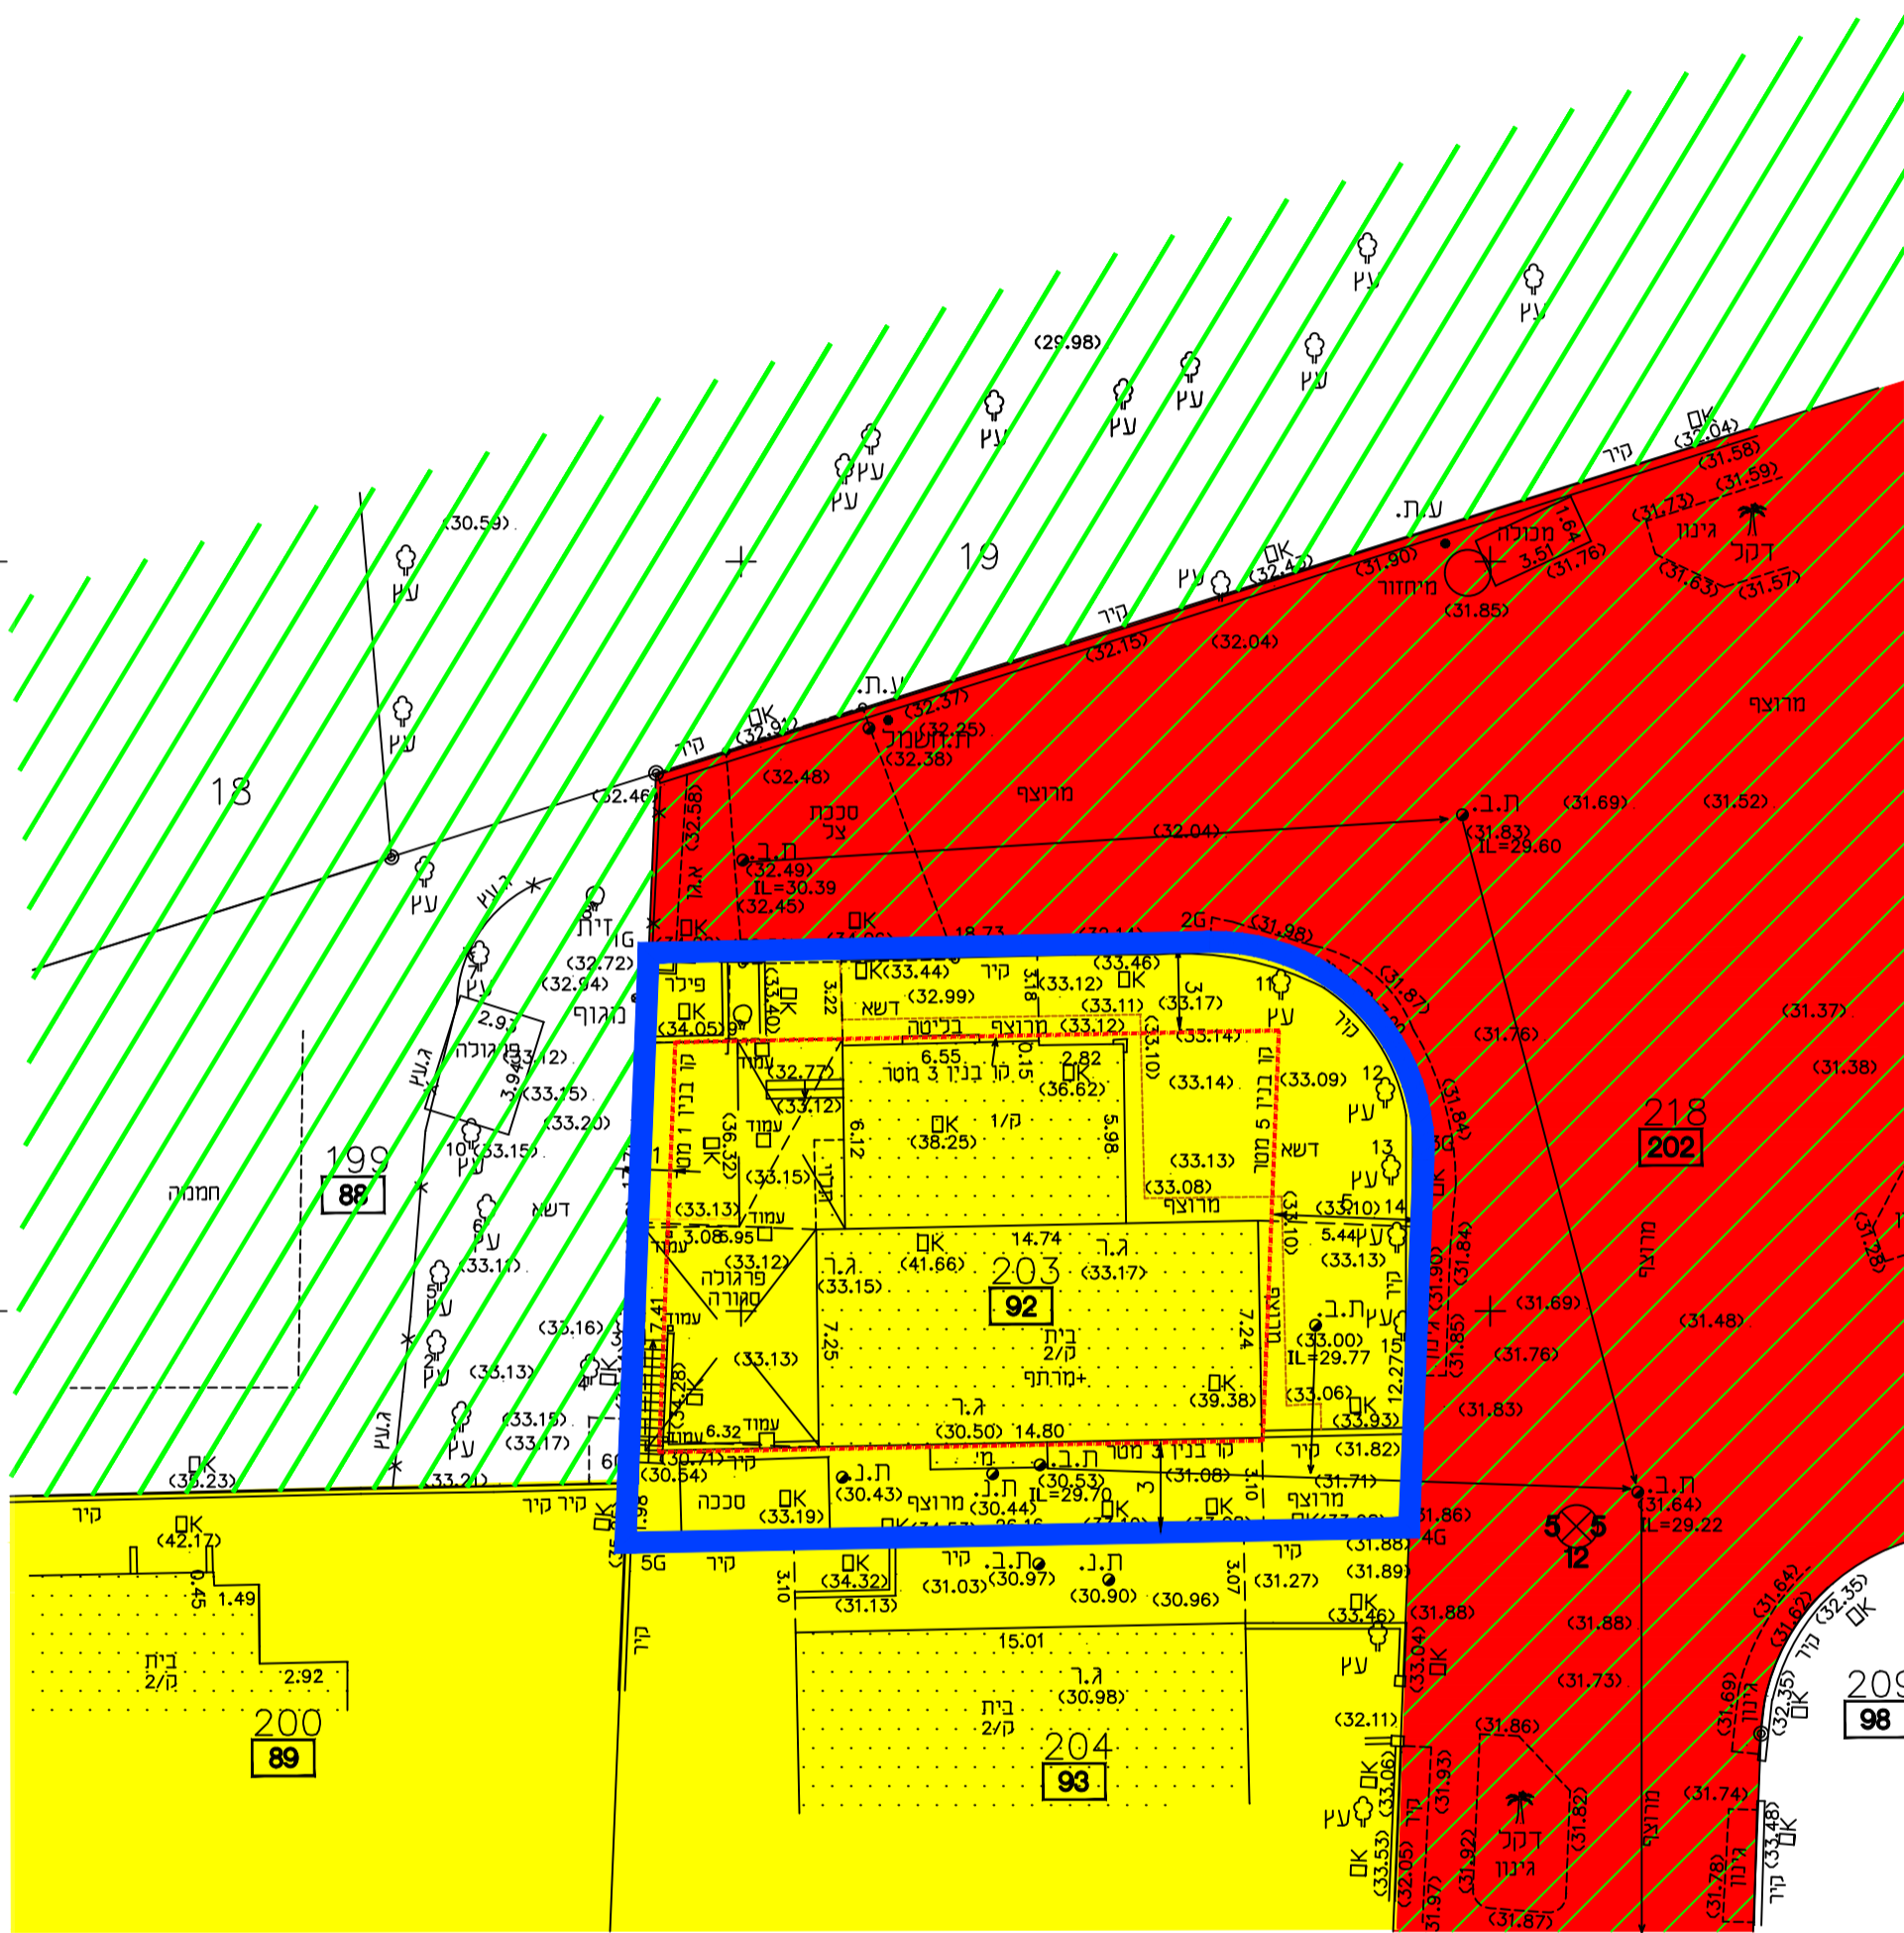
(29.98)
עץ
עץ
עץ
עץ
עץ
עץ
עץ
עץ
(30.59)
19
עץ
עץ
קיר
(32.04)
(31.58)
(31.59)
(31.73)
גינון
דקל
ע.ת.
(31.90)
מכולה
1.64
3.51
(31.76)
מיחזור
(31.85)
(31.63)
(31.57)
(32.42)
קיר
(32.15)
(32.04)
מרוצף
ע.ת.
(32.37)
(32.25)
ת.חשמל
(32.38)
(32.91)
קיר
18
עץ
(32.46)
(32.58)
(32.48)
סככת צל
מרוצף
ת.ב.
(31.69)
(31.52)
(32.04)
(31.83)
IL=29.60
ת.ב.
(32.49)
IL=30.39
(32.45)
עץ
עץ
זית
א.גז
18.73
(33.14)
2G
(31.98)
(32.72)
(32.94)
מגוף
פילר
(33.44)
קיר
(33.46)
(33.12)
(33.11)
(33.17)
(31.87)
(31.76)
(31.37)
2.93
פרגולה
ג.עץ
(33.12)
3.94
(33.15)
(33.20)
(34.05)
(33.40)
3.22
דשא
(32.99)
3.18
מרוצף
בליטה
(33.12)
(33.10)
(33.14)
קו בניין 5 מטר
(33.09)
עץ
קיר
(31.38)
6.55
קו בניין 3 מטר
0.15
2.82
(36.62)
עמוד
(32.77)
(33.12)
(33.14)
12
עץ
(31.84)
קו בניין 1 מטר
(36.32)
ק/1
(38.25)
6.12
5.98
דשא
218
202
199
88
חממה
10
(33.15)
דשא
עץ
(33.15)
(33.13)
(33.08)
13
עץ
מרוצף
(33.13)
עמוד
3.08
5.95
14.74
(41.66)
ג.ר.
(33.10)
5.44
(33.13)
14
עץ
מרוצף
עמוד
(33.12)
פרגולה
סגורה
ג.ר.
(33.15)
203
92
(33.17)
קיר
(31.90)
(31.84)
(31.69)
(31.48)
עץ
(33.11)
(33.16)
7.41
עמוד
(33.13)
7.25
בית
ק/2
+מרתף
7.24
מרוצף
ת.ב.
(33.00)
IL=29.77
15
12.27
(31.85)
(31.76)
(33.13)
עץ
(34.28)
(39.38)
(33.06)
(33.93)
(31.83)
(33.15)
(33.17)
עמוד
6.32
ג.ר.
(30.50)
14.80
קו בניין 3 מטר
קיר
(31.82)
ג.עץ
עץ
(33.23)
(33.21)
6
(30.71)
קיר
מי
ת.ב.
(30.53)
(31.08)
3.10
(31.71)
קיר
קיר
(30.54)
ת.ג.
(30.43)
מרוצף
ת.ג.
(30.44)
IL=29.70
3
מרוצף
(31.86)
ת.ב.
(31.64)
IL=29.22
5
5
12
קיר
(42.17)
סככה
(33.19)
26.16
(31.88)
4G
5G
קיר
(34.32)
קיר
ת.ב.
(30.97)
ת.ג.
(30.90)
(30.96)
3.07
קיר
(31.89)
(31.27)
(31.03)
3.10
(31.13)
0.45
1.49
(33.46)
(31.88)
(31.88)
(31.64)
(31.62)
(32.35)
קיר
15.01
(33.04)
עץ
(31.73)
(31.69)
גינון
(32.35)
209
98
בית
ק/2
2.92
200
89
ג.ר.
(30.98)
בית
ק/2
204
93
(32.11)
(31.86)
(33.06)
(31.93)
(31.82)
(31.74)
עץ
דקל
גינון
מרוצף
(33.48)
(33.53)
(32.05)
(31.92)
(31.97)
(31.87)
(31.78)
גינון
קיר